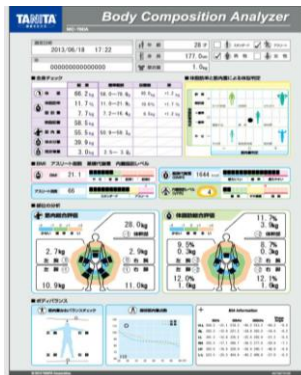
TANITA

Body Composition Analyzer

MC-780A

2013/06/18 17:22

0000000000000000

28

177.0cm

1.0kg

66.2kg

11.7kg

7.7kg

58.5kg

55.5kg

28.9kg

3.0kg

21.1

66

1644

4

28.0kg

2.7kg

2.8kg

10.9kg

11.0kg

11.7%

9.5%

8.7%

0.3%

8.2%

12.0%

11.9%

BIA Information